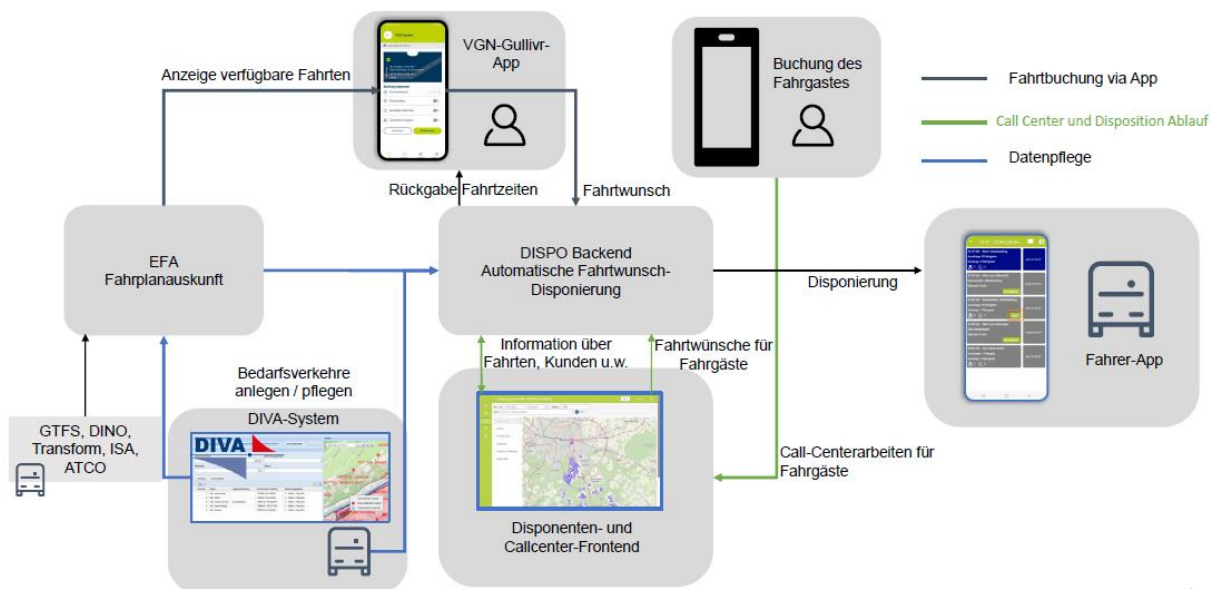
VGN-Gullivr-App

Anzeige verfügbare Fahrten

Buchung des Fahrgastes

Fahrtbuchung via App

Call Center und Disposition Ablauf

Datenpflege

Rückgabe Fahrtzeiten

Fahrtwunsch

EFA Fahrplanauskunft

DISPO Backend Automatische Fahrtwunsch-Disponierung

Disponierung

Fahrer-App

Information über Fahrten, Kunden u.w.

Fahrtwünsche für Fahrgäste

Bedarfsverkehre anlegen / pflegen

DIVA-System

DIVA

GTFS, DINO, Transform, ISA, ATCO

Call-Centerarbeiten für Fahrgäste

Disponenten- und Callcenter-Frontend